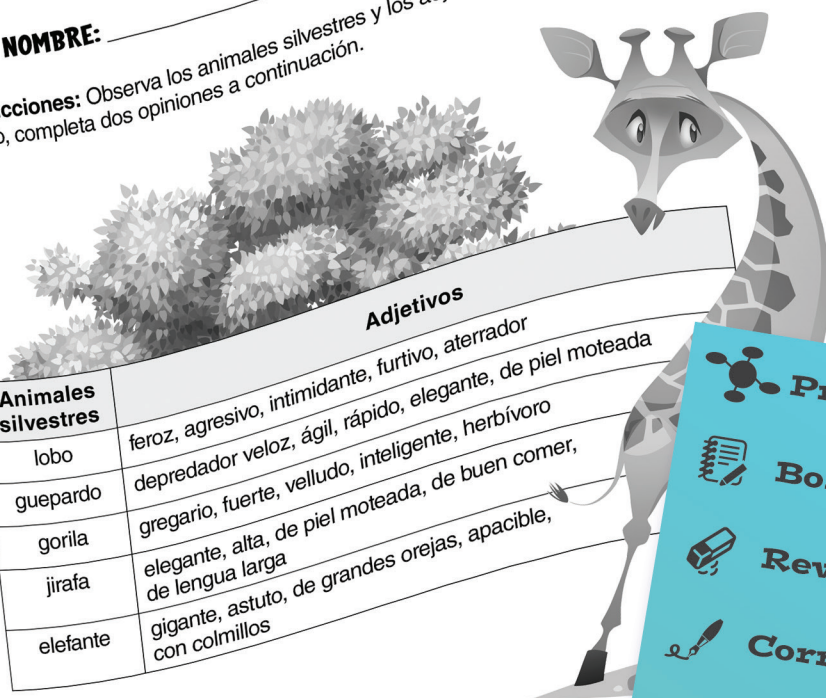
NOMBRE: ___________

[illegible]cciones: Observa los animales silvestres y los a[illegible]
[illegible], completa dos opiniones a continuación.

| Animales silvestres | Adjetivos |
|---|---|
| lobo | feroz, agresivo, intimidante, furtivo, aterrador |
| guepardo | depredador veloz, ágil, rápido, elegante, de piel moteada |
| gorila | gregario, fuerte, velludo, inteligente, herbívoro |
| jirafa | elegante, alta, de piel moteada, de buen comer, de lengua larga |
| elefante | gigante, astuto, de grandes orejas, apacible, con colmillos |

Pr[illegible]
Bo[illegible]
Rev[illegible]
Corr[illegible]